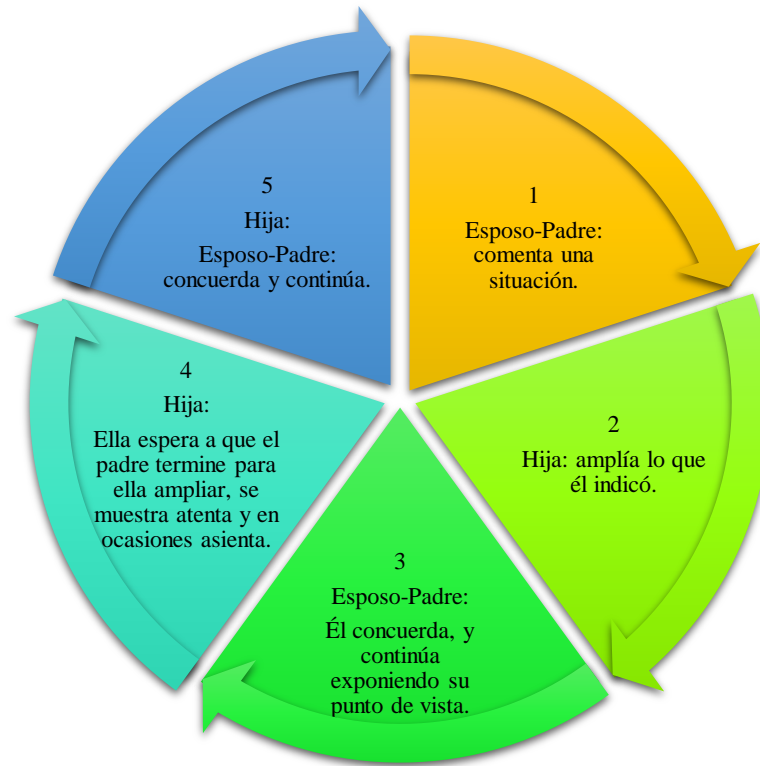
1
Esposo-Padre: comenta una situación.

2
Hija: amplía lo que él indicó.

3
Esposo-Padre:
Él concuerda, y continúa exponiendo su punto de vista.

4
Hija:
Ella espera a que el padre termine para ella ampliar, se muestra atenta y en ocasiones asienta.

5
Hija:
Esposo-Padre: concuerda y continúa.